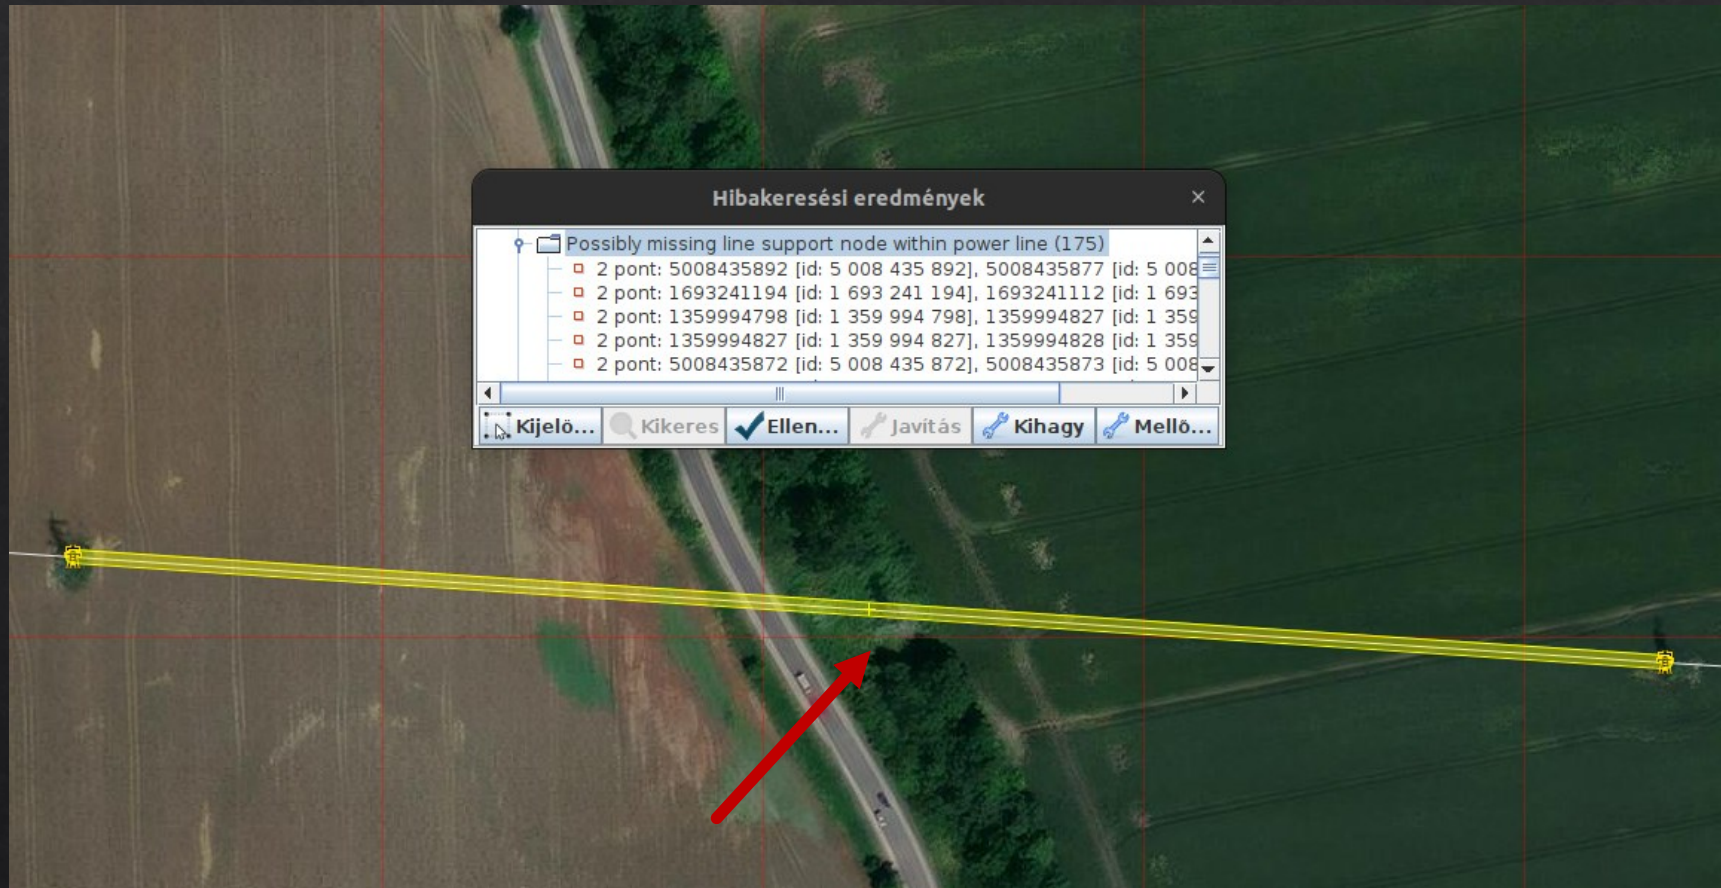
Hibakeresési eredmények

×

Possibly missing line support node within power line (175)
2 pont: 5008435892 [id: 5 008 435 892], 5008435877 [id: 5 008
2 pont: 1693241194 [id: 1 693 241 194], 1693241112 [id: 1 693
2 pont: 1359994798 [id: 1 359 994 798], 1359994827 [id: 1 359
2 pont: 1359994827 [id: 1 359 994 827], 1359994828 [id: 1 359
2 pont: 5008435872 [id: 5 008 435 872], 5008435873 [id: 5 008

Kijelö... Kikeres Ellen... Javítás Kihagy Mellő...